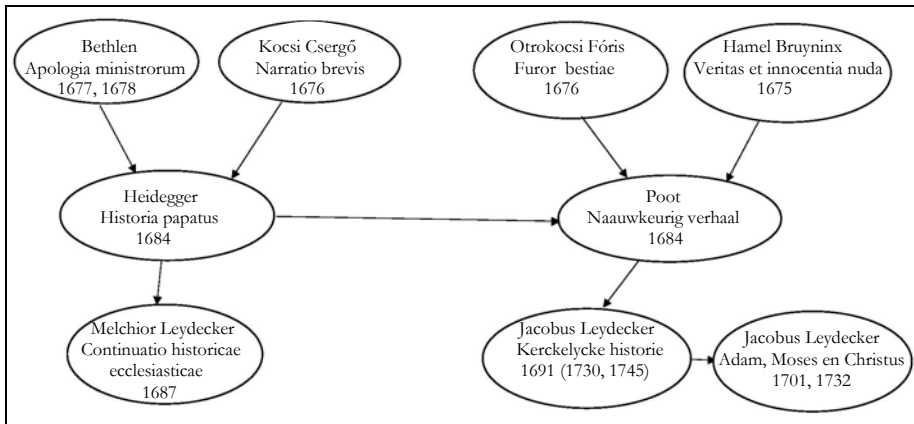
Bethlen
Apologia ministrorum
1677, 1678

Kocsi Csergő
Narratio brevis
1676

Otrokocsi Fóris
Furor bestiae
1676

Hamel Bruyninx
Veritas et innocentia nuda
1675

Heidegger
Historia papatus
1684

Poot
Naauwkeurig verhaal
1684

Melchior Leydecker
Continuatio historicae ecclesiasticae
1687

Jacobus Leydecker
Kerckelycke historie
1691 (1730, 1745)

Jacobus Leydecker
Adam, Moses en Christus
1701, 1732